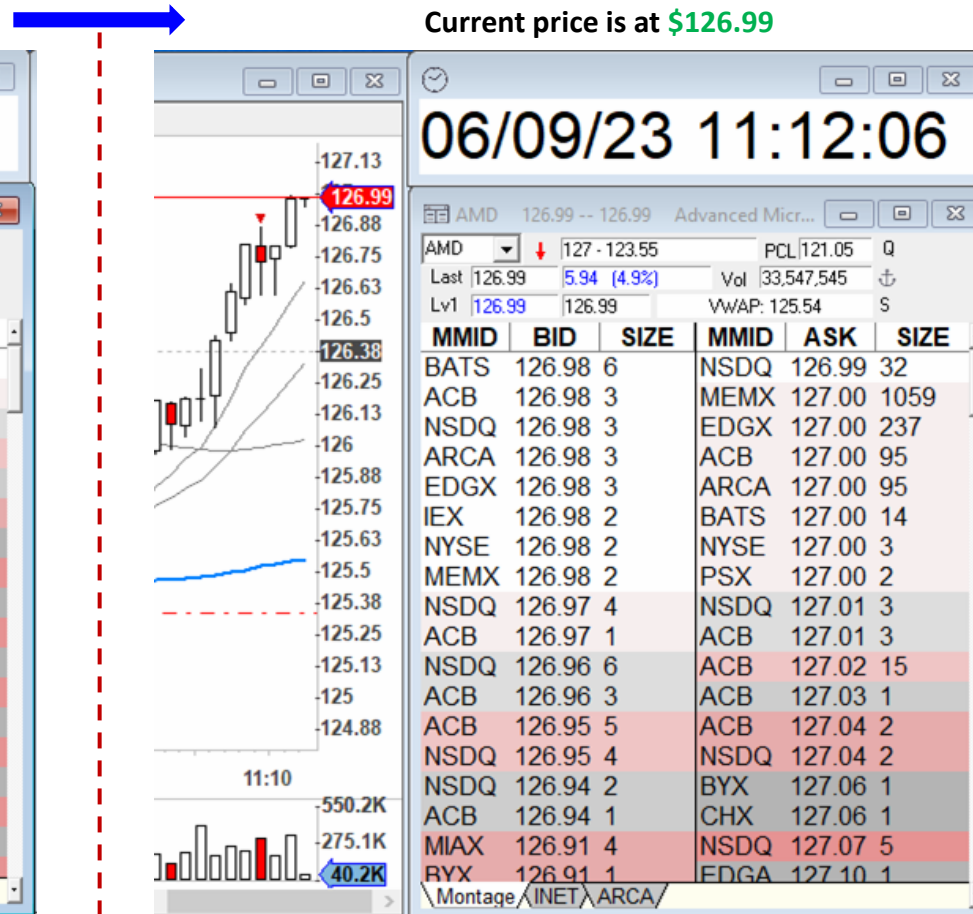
Current price is at $126.99

127.13
126.99
126.88
126.75
126.63
126.5
126.38
126.25
126.13
126
125.88
125.75
125.63
125.5
125.38
125.25
125.13
125
124.88
11:10
550.2K
275.1K
40.2K

06/09/23 11:12:06

AMD 126.99 -- 126.99 Advanced Micr...

AMD 127 - 123.55 PCL 121.05 Q
Last 126.99 5.94 (4.9%) Vol 33,547,545
Lv1 126.99 126.99 VWAP: 125.54 S

| MMID | BID | SIZE | MMID | ASK | SIZE |
|---|---|---|---|---|---|
| BATS | 126.98 | 6 | NSDQ | 126.99 | 32 |
| ACB | 126.98 | 3 | MEMX | 127.00 | 1059 |
| NSDQ | 126.98 | 3 | EDGX | 127.00 | 237 |
| ARCA | 126.98 | 3 | ACB | 127.00 | 95 |
| EDGX | 126.98 | 3 | ARCA | 127.00 | 95 |
| IEX | 126.98 | 2 | BATS | 127.00 | 14 |
| NYSE | 126.98 | 2 | NYSE | 127.00 | 3 |
| MEMX | 126.98 | 2 | PSX | 127.00 | 2 |
| NSDQ | 126.97 | 4 | NSDQ | 127.01 | 3 |
| ACB | 126.97 | 1 | ACB | 127.01 | 3 |
| NSDQ | 126.96 | 6 | ACB | 127.02 | 15 |
| ACB | 126.96 | 3 | ACB | 127.03 | 1 |
| ACB | 126.95 | 5 | ACB | 127.04 | 2 |
| NSDQ | 126.95 | 4 | NSDQ | 127.04 | 2 |
| NSDQ | 126.94 | 2 | BYX | 127.06 | 1 |
| ACB | 126.94 | 1 | CHX | 127.06 | 1 |
| MIAX | 126.91 | 4 | NSDQ | 127.07 | 5 |
| BYX | 126.91 | 1 | EDGA | 127.10 | 1 |

Montage INET ARCA